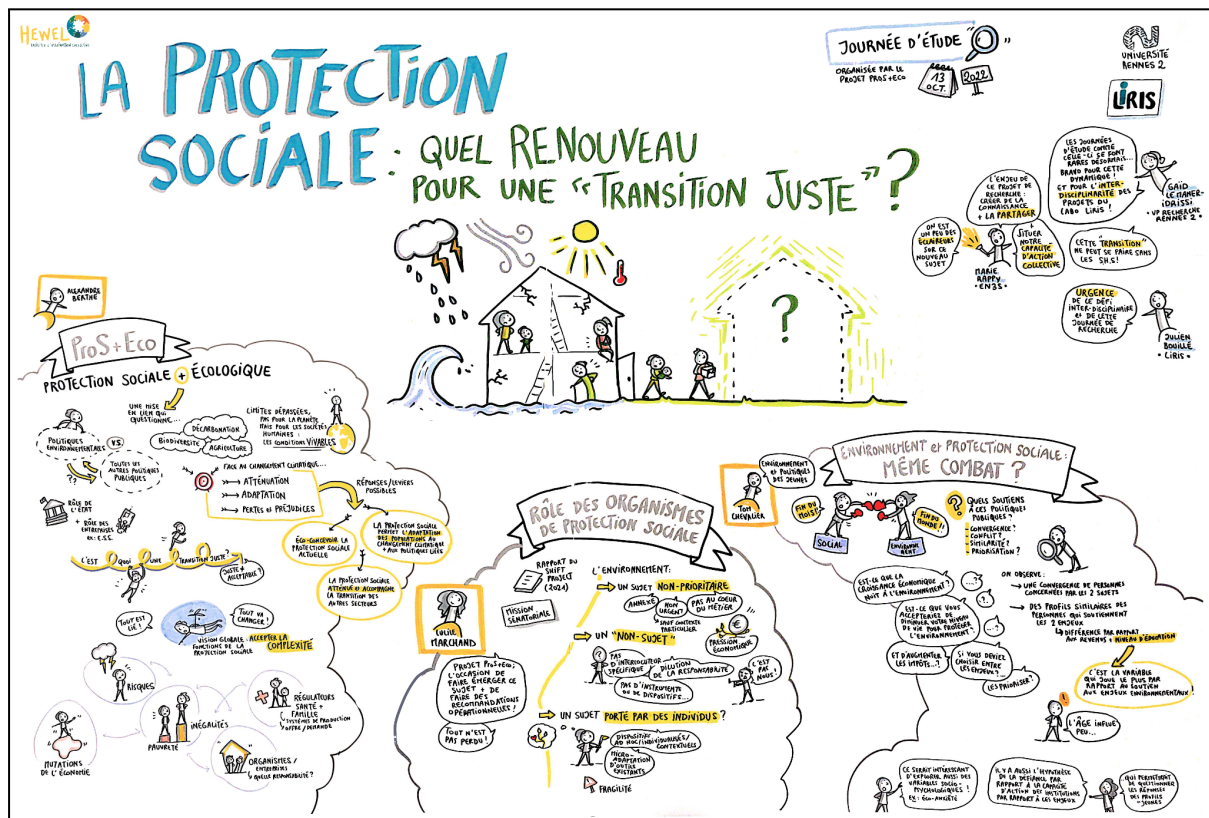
HEWEL

LA PROTECTION SOCIALE : QUEL RENOUVEAU POUR UNE "TRANSITION JUSTE" ?

JOURNÉE D'ÉTUDE
ORGANISÉE PAR LE PROJET PROS+ECO
13 OCT. 2022

UNIVERSITÉ RENNES 2
LIRIS

LES JOURNÉES D'ÉTUDE COMME CELLE-CI SE SONT RARES DÉSORMAIS... BRAVO POUR CETTE DYNAMIQUE ! ET POUR L'INTER-DISCIPLINARITÉ DES PROJETS DU LABO LIRIS !
GAÏD LE MANER-IDRISSI - VP RECHERCHE RENNES 2

L'ENJEU DE CE PROJET DE RECHERCHE : CRÉER DE LA CONNAISSANCE + LA PARTAGER
ON EST UN PEU DES ÉCLAIREURS SUR CE NOUVEAU SUJET
SITUER NOTRE CAPACITÉ D'ACTION COLLECTIVE
MARIE RAPPY - EN3S
CETTE "TRANSITION" NE PEUT SE FAIRE SANS LES SHS !

URGENCE DE CE DÉFI INTER-DISCIPLINAIRE ET DE CETTE JOURNÉE DE RECHERCHE
JULIEN BOUILLÉ - LIRIS

ALEXANDRE BERTHE

ProS+Eco
PROTECTION SOCIALE + ÉCOLOGIQUE
UNE MISE EN LIEN QUI QUESTIONNE...
DÉCARBONATION
BIODIVERSITÉ
AGRICULTURE
LIMITES DÉPASSÉES, PAS POUR LA PLANÈTE MAIS POUR LES SOCIÉTÉS HUMAINES
LES CONDITIONS VIVABLES
POLITIQUES ENVIRONNEMENTALES VS. TOUTES LES AUTRES POLITIQUES PUBLIQUES
FACE AU CHANGEMENT CLIMATIQUE...
→ ATTÉNUATION
→ ADAPTATION
→ PERTES ET PRÉJUDICES
RÉPONSES/LEVIERS POSSIBLES
ÉCO-CONCEVOIR LA PROTECTION SOCIALE ACTUELLE
LA PROTECTION SOCIALE PERMET L'ADAPTATION DES POPULATIONS AU CHANGEMENT CLIMATIQUE + AUX POLITIQUES LIÉES
LA PROTECTION SOCIALE ATTÉNUE ET ACCOMPAGNE LA TRANSITION DES AUTRES SECTEURS
RÔLE DE L'ÉTAT
+ RÔLE DES ENTREPRISES EX : E.S.S.
C'EST QUOI UNE TRANSITION JUSTE ?
JUSTE + ACCEPTABLE ?
TOUT EST LIÉ !
TOUT VA CHANGER !
VISION GLOBALE : ACCEPTER LA COMPLEXITÉ
FONCTIONS DE LA PROTECTION SOCIALE
RISQUES
INÉGALITÉS
PAUVRETÉ
RÉGULATEURS SANTÉ + FAMILLE
SYSTÈME DE PRODUCTION OFFRE/DEMANDE
MUTATIONS DE L'ÉCONOMIE
ORGANISMES / ENTREPRISES
QUELLE RESPONSABILITÉ ?

RÔLE DES ORGANISMES DE PROTECTION SOCIALE
RAPPORT DU SHIFT PROJECT (2024)
MISSION SÉNATORIALE
L'ENVIRONNEMENT :
→ UN SUJET NON-PRIORITAIRE
ANNEXE
NON URGENT
PAS AU COEUR DU MÉTIER
SAUF CONTEXTE PARTICULIER
→ UN "NON-SUJET"
PRESSION ÉCONOMIQUE
PAS D'INTERLOCUTEUR SPÉCIFIQUE
DILUTION DE LA RESPONSABILITÉ
PAS D'INSTRUMENTS OU DE DISPOSITIFS...
C'EST PAS NOUS !
→ UN SUJET PORTÉ PAR DES INDIVIDUS ?
DISPOSITIFS AD HOC (INDIVIDUELS/CONTEXTUELS)
MICRO-ADAPTATION D'OUTILS EXISTANTS
FRAGILITÉ
LUCILE MARCHAND
PROJET PROS+ECO : L'OCCASION DE FAIRE ÉMERGER CE SUJET + DE FAIRE DES RECOMMANDATIONS OPÉRATIONNELLES !
TOUT N'EST PAS PERDU !

TOM CHEVALIER
ENVIRONNEMENT ET POLITIQUES DES JEUNES
ENVIRONNEMENT ET PROTECTION SOCIALE : MÊME COMBAT ?
FIN DU MOIS ?
FIN DU MONDE !
SOCIAL
ENVIRONNEMENT
QUELS SOUTIENS À CES POLITIQUES PUBLIQUES ?
CONVERGENCE ?
CONFLIT ?
SIMILARITÉ ?
PRIORISATION ?
EST-CE QUE LA CROISSANCE ÉCONOMIQUE NUIT À L'ENVIRONNEMENT ?
EST-CE QUE VOUS ACCEPTERIEZ DE DIMINUER VOTRE NIVEAU DE VIE POUR PROTÉGER L'ENVIRONNEMENT ?
ET D'AUGMENTER LES IMPÔTS...?
SI VOUS DEVIEZ CHOISIR ENTRE LES ENJEUX ?
LES PRIORISER ?
ON OBSERVE :
→ UNE CONVERGENCE DE PERSONNES CONCERNÉES PAR LES 2 SUJETS
→ DES PROFILS SIMILAIRES DES PERSONNES QUI SOUTIENNENT LES 2 ENJEUX
DIFFÉRENCE PAR RAPPORT AUX REVENUS + NIVEAU D'ÉDUCATION
C'EST LA VARIABLE QUI JOUE LE PLUS PAR RAPPORT AU SOUTIEN AUX ENJEUX ENVIRONNEMENTAUX !
L'ÂGE INFLUE PEU...
CE SERAIT INTÉRESSANT D'EXPLORER AUSSI DES VARIABLES SOCIO-PSYCHOLOGIQUES ! EX : ÉCO-ANXIÉTÉ
IL Y A AUSSI L'HYPOTHÈSE DE LA DÉFIANCE PAR RAPPORT À LA CAPACITÉ D'ACTION DES INSTITUTIONS PAR RAPPORT À CES ENJEUX
QUI PERMETTENT DE QUESTIONNER LES RÉPONSES DES PROFILS DE JEUNES